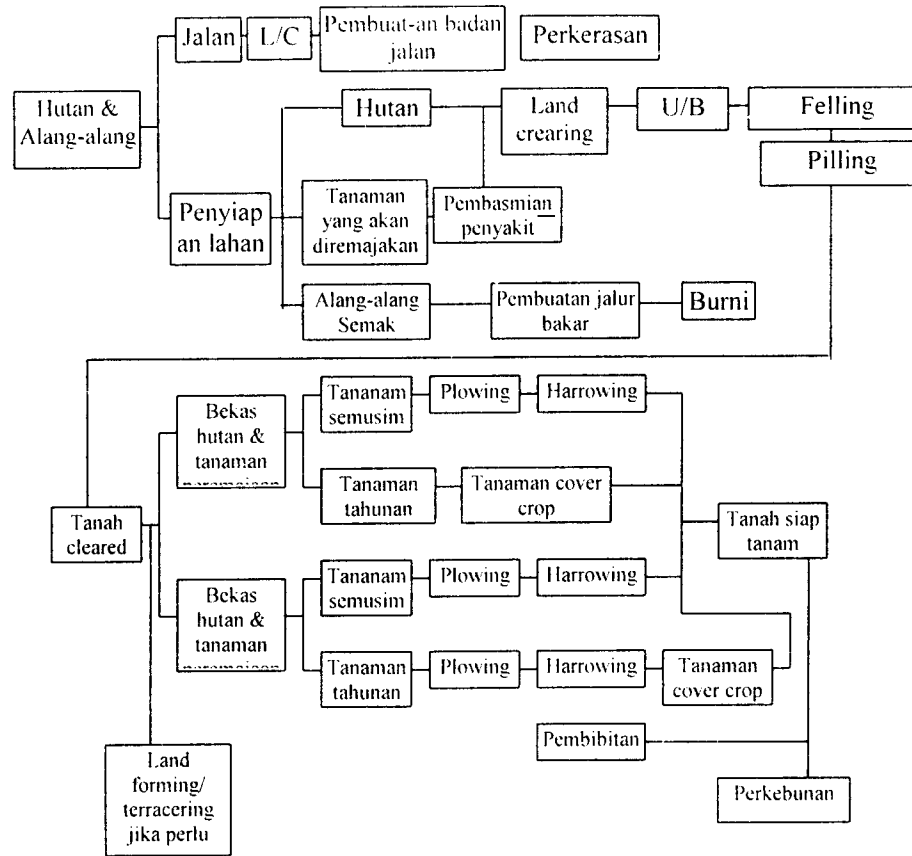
Hutan & Alang-alang

Jalan

L/C

Pembuat-an badan jalan

Perkerasan

Penyiap an lahan

Hutan

Land crearing

U/B

Felling

Pilling

Tanaman yang akan diremajakan

Pembasmian penyakit

Alang-alang Semak

Pembuatan jalur bakar

Burni

Tanah cleared

Bekas hutan & tanaman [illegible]

Tananam semusim

Plowing

Harrowing

Tanaman tahunan

Tanaman cover crop

Tanah siap tanam

Bekas hutan & tanaman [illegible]

Tananam semusim

Plowing

Harrowing

Tanaman tahunan

Plowing

Harrowing

Tanaman cover crop

Pembibitan

Perkebunan

Land forming/ terracering jika perlu